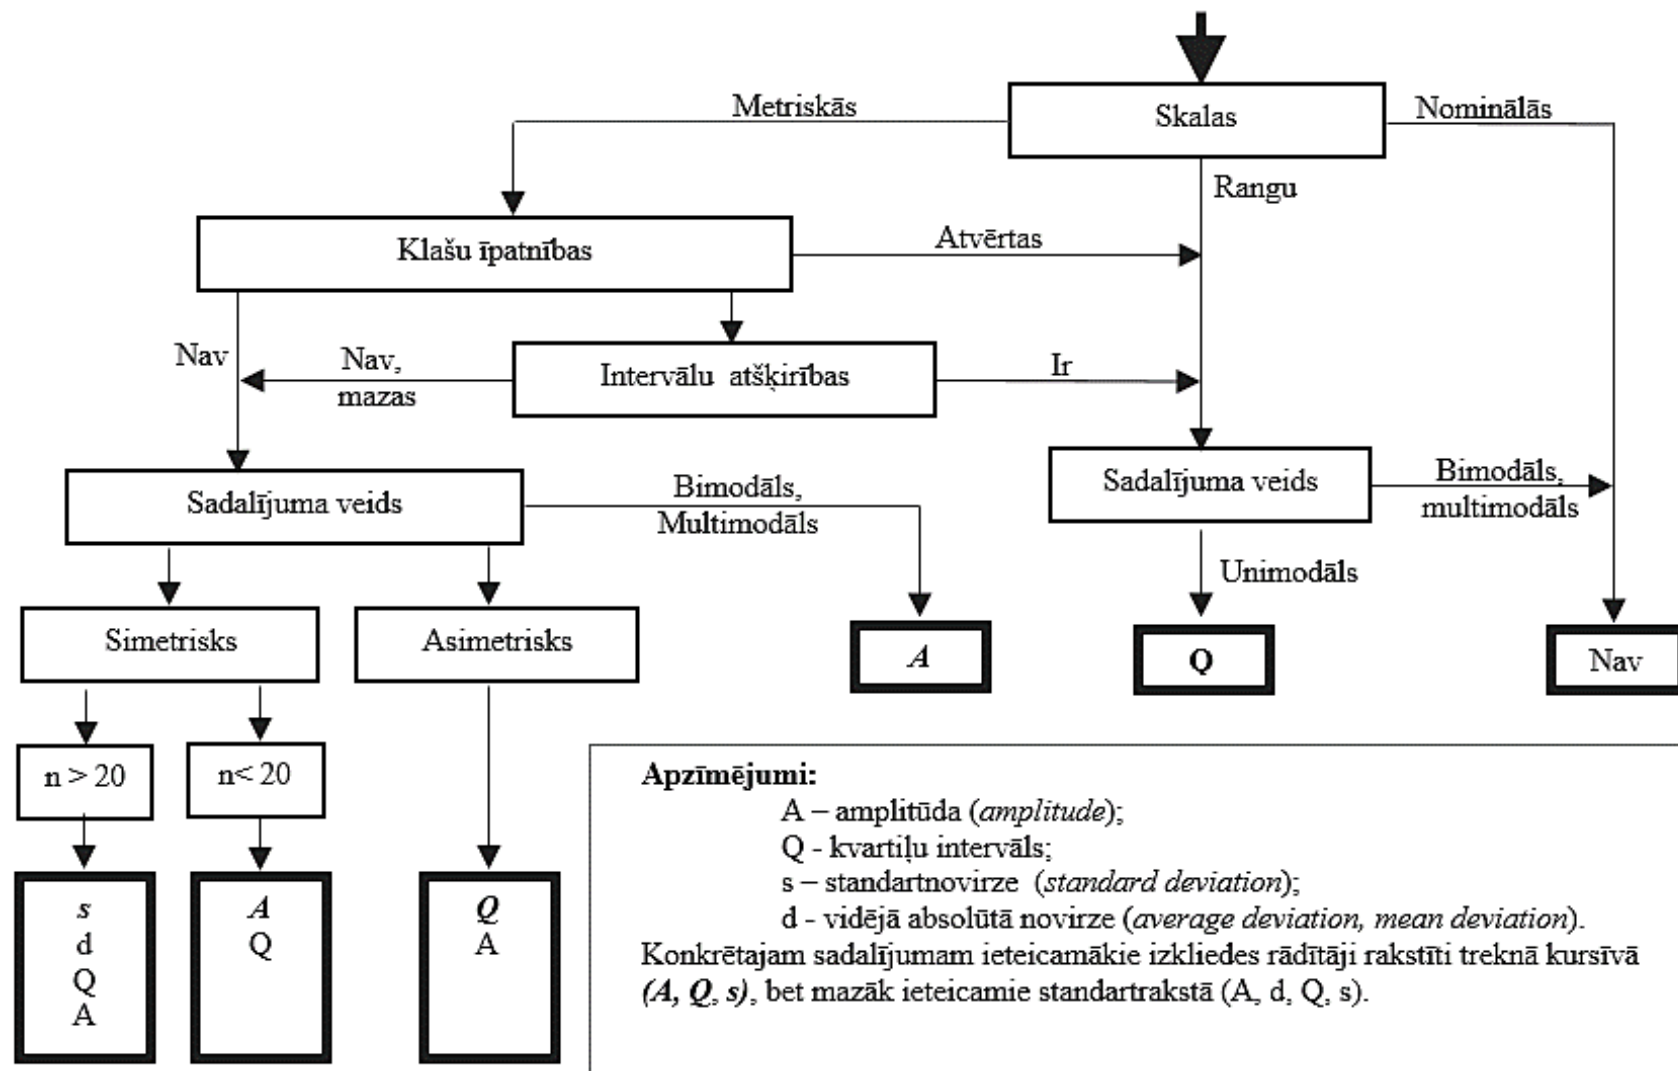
Skalas

Metriskās

Nominālās

Rangu

Klašu īpatnības

Atvērtas

Nav

Nav, mazas

Intervālu atšķirības

Ir

Sadalījuma veids

Bimodāls, Multimodāls

Sadalījuma veids

Bimodāls, multimodāls

Unimodāls

Simetrisks

Asimetrisks

*A*

**Q**

Nav

$n > 20$

$n < 20$

***s***
d
Q
A

***A***
Q

***Q***
A

**Apzīmējumi:**
A – amplitūda (*amplitude*);
Q - kvartiļu intervāls;
s – standartnovirze (*standard deviation*);
d - vidējā absolūtā novirze (*average deviation, mean deviation*).
Konkrētajam sadalījumam ieteicamākie izkliedes rādītāji rakstīti treknā kursīvā ***(A, Q, s)***, bet mazāk ieteicamie standartrakstā (A, d, Q, s).